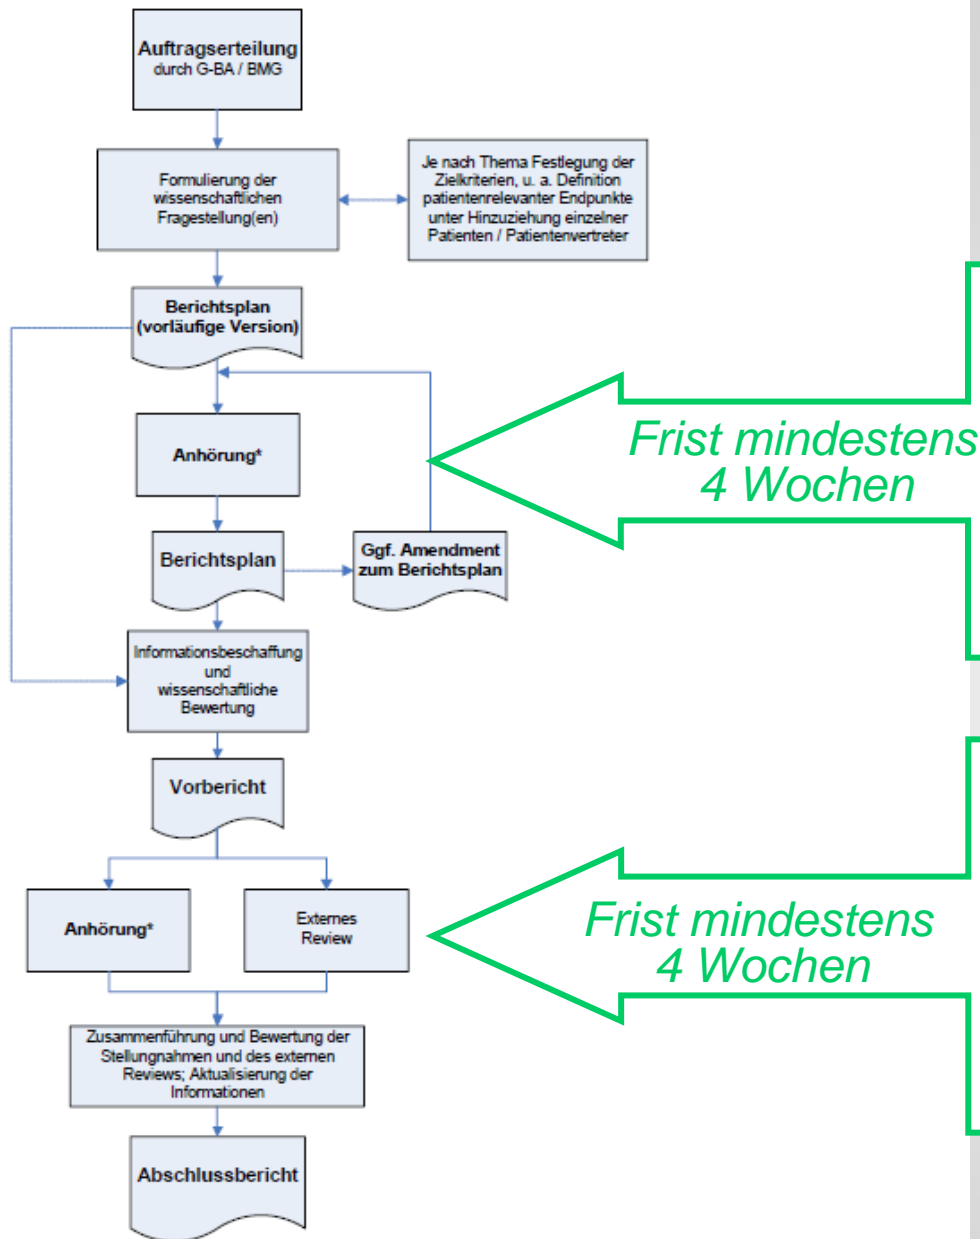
Auftragserteilung
durch G-BA / BMG

Formulierung der wissenschaftlichen Fragestellung(en)

Je nach Thema Festlegung der Zielkriterien, u. a. Definition patientenrelevanter Endpunkte unter Hinzuziehung einzelner Patienten / Patientenvertreter

Berichtsplan (vorläufige Version)

Anhörung*

Frist mindestens 4 Wochen

Berichtsplan

Ggf. Amendment zum Berichtsplan

Informationsbeschaffung und wissenschaftliche Bewertung

Vorbericht

Anhörung*

Externes Review

Frist mindestens 4 Wochen

Zusammenführung und Bewertung der Stellungnahmen und des externen Reviews; Aktualisierung der Informationen

Abschlussbericht